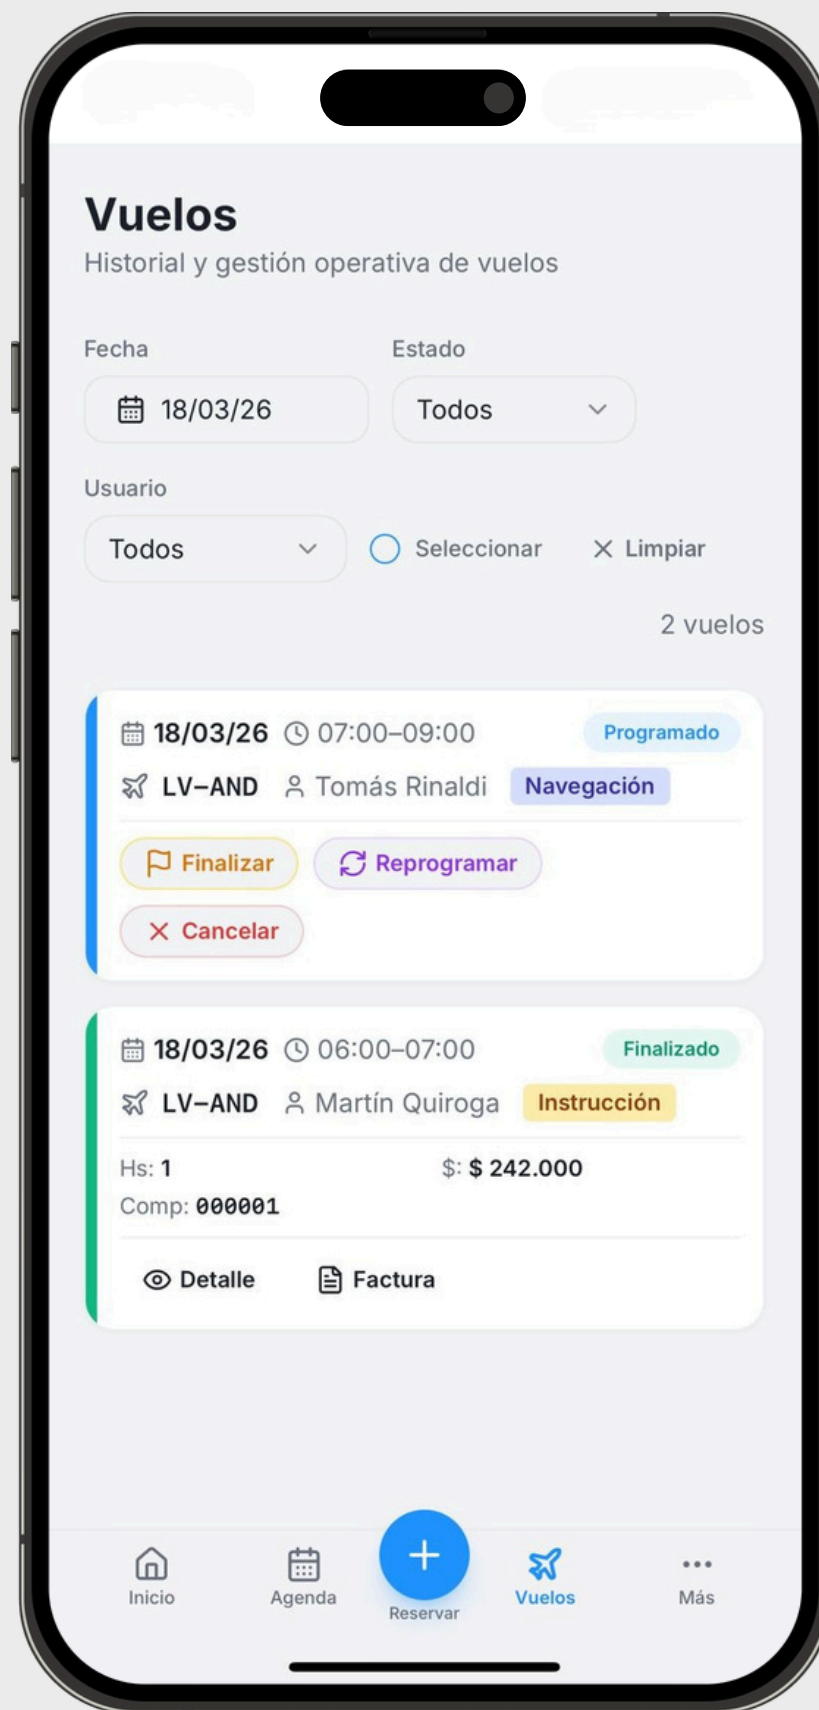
Vuelos
Historial y gestión operativa de vuelos

Fecha
18/03/26

Estado
Todos

Usuario
Todos

Seleccionar

Limpiar

2 vuelos

18/03/26 07:00–09:00 Programado
LV–AND Tomás Rinaldi Navegación
Finalizar
Reprogramar
Cancelar

18/03/26 06:00–07:00 Finalizado
LV–AND Martín Quiroga Instrucción
Hs: 1
$: $ 242.000
Comp: 000001
Detalle
Factura

Inicio
Agenda
Reservar
Vuelos
Más